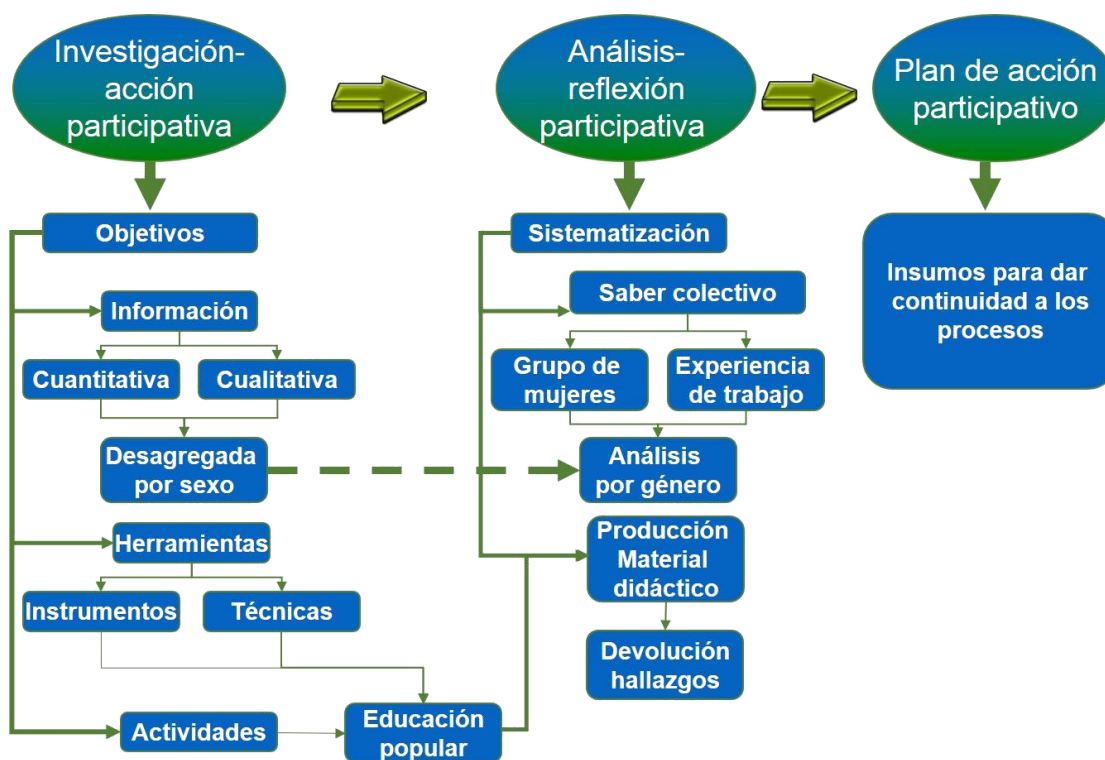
Investigación-acción participativa

Análisis-reflexión participativa

Plan de acción participativo

Objetivos

Información

Cuantitativa

Cualitativa

Desagregada por sexo

Herramientas

Instrumentos

Técnicas

Actividades

Educación popular

Sistematización

Saber colectivo

Grupo de mujeres

Experiencia de trabajo

Análisis por género

Producción Material didáctico

Devolución hallazgos

Insumos para dar continuidad a los procesos